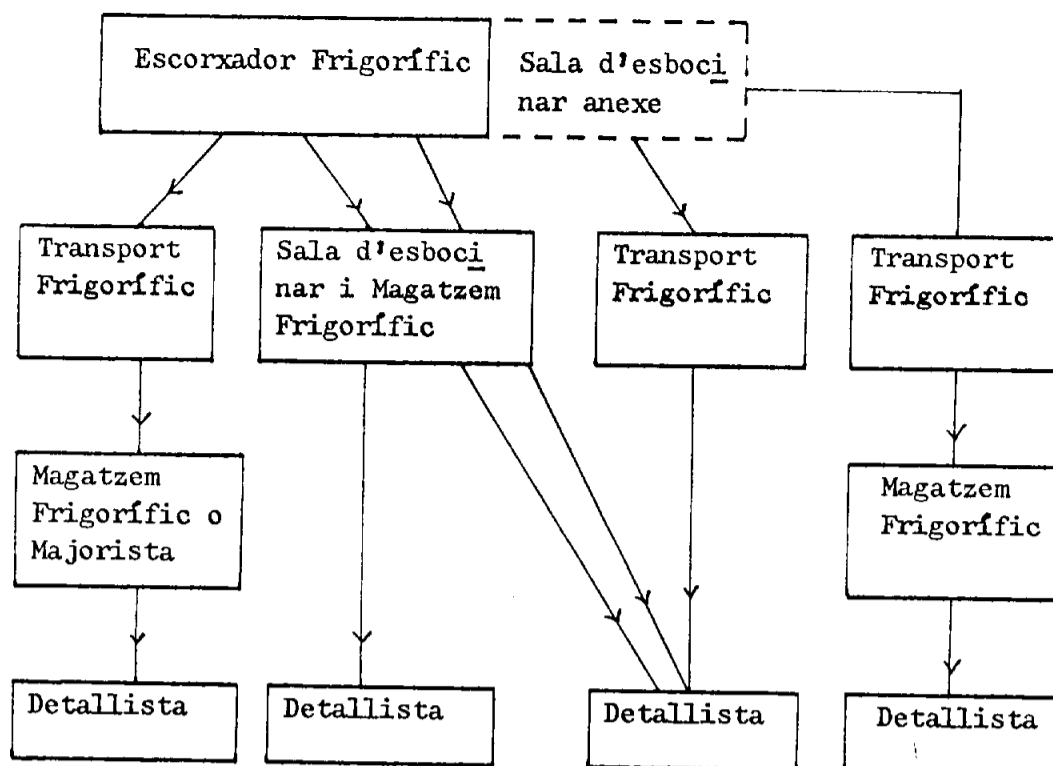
Escorxador Frigorífic

Sala d'esbocinar anexe

Transport Frigorífic

Sala d'esbocinar i Magatzem Frigorífic

Transport Frigorífic

Transport Frigorífic

Magatzem Frigorífic o Majorista

Magatzem Frigorífic

Detallista

Detallista

Detallista

Detallista